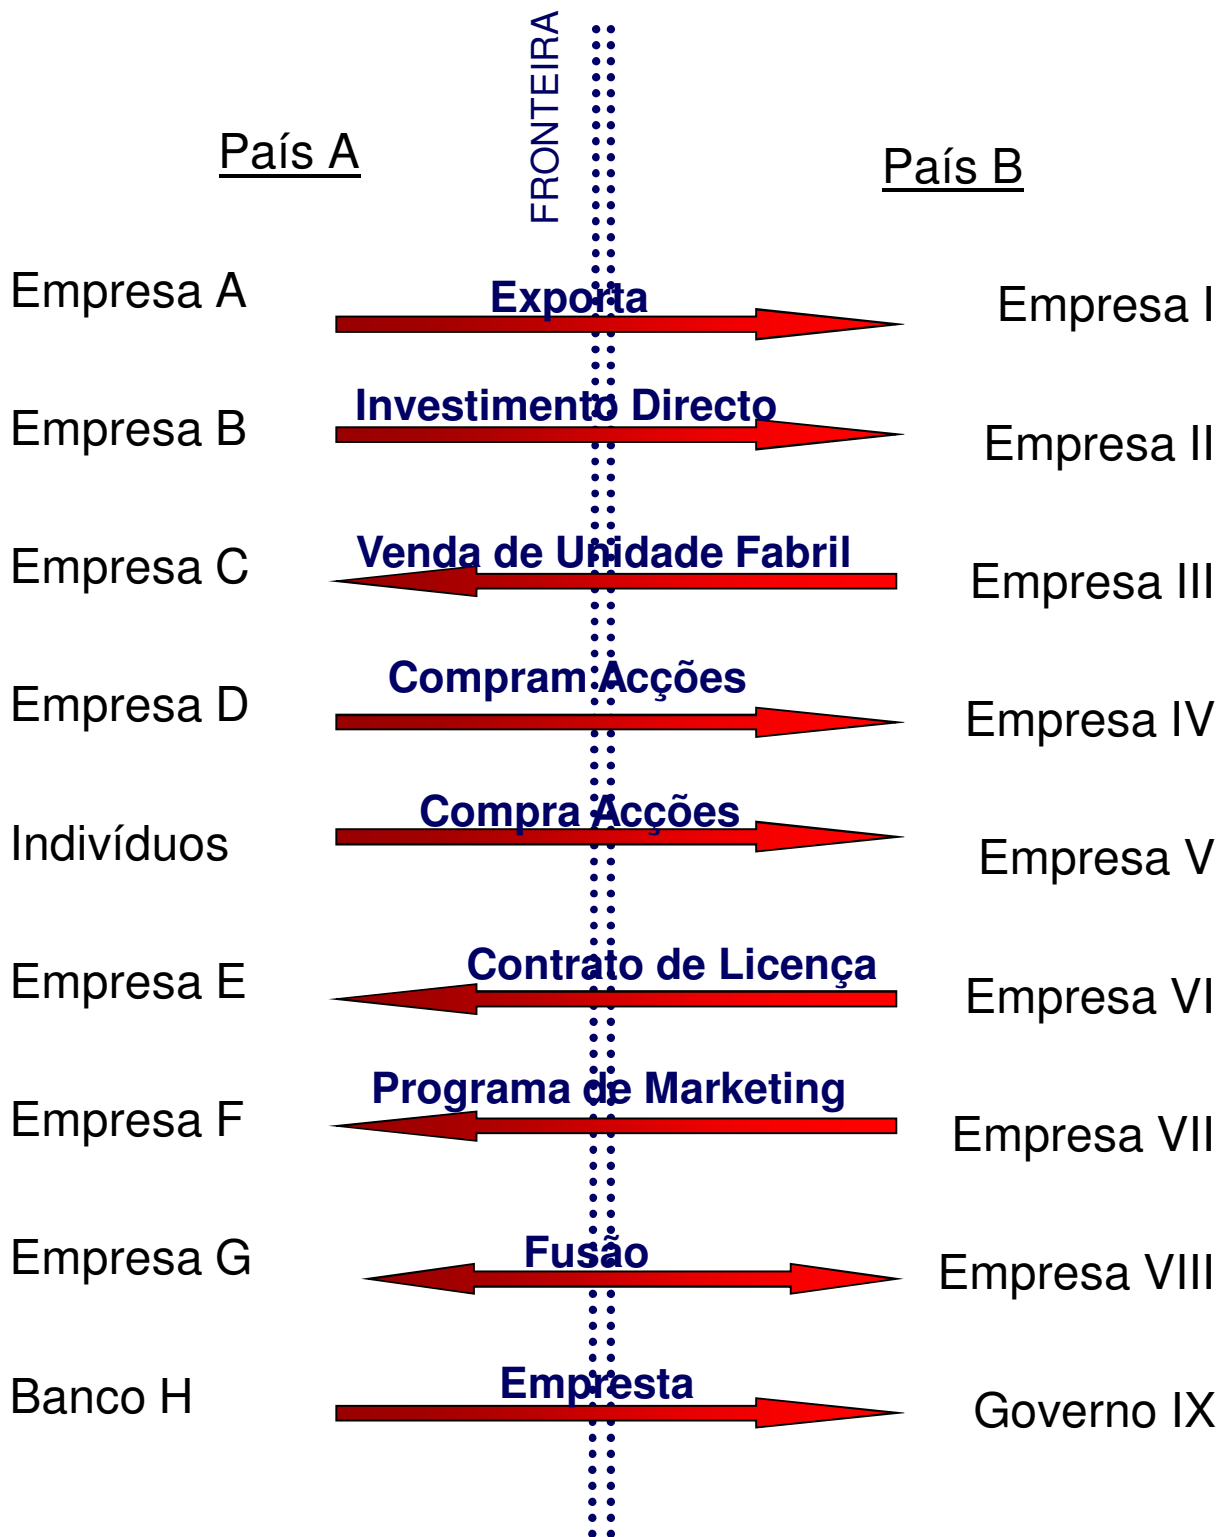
FRONTEIRA

País A

País B

Empresa A
Exporta
Empresa I

Empresa B
Investimento Directo
Empresa II

Empresa C
Venda de Unidade Fabril
Empresa III

Empresa D
Compram Acções
Empresa IV

Indivíduos
Compra Acções
Empresa V

Empresa E
Contrato de Licença
Empresa VI

Empresa F
Programa de Marketing
Empresa VII

Empresa G
Fusão
Empresa VIII

Banco H
Empresta
Governo IX